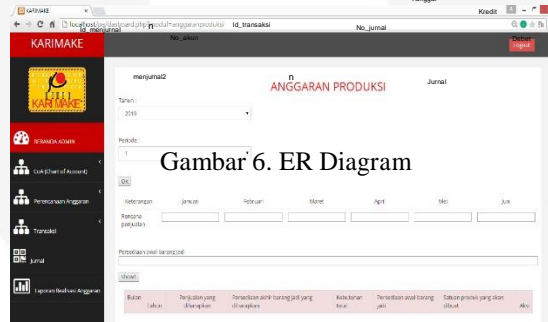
KARIMAKE
localhost/pa/dashboard.php?modul=anggaranproduksi Id_transaksi
Id_menjurnal
n
No_akun
No_jurnal
Kredit
Debet
KARIMAKE
Logout
KARIMAKE
BERANDA ADMIN
CoA (Chart of Account)
Perencanaan Anggaran
Transaksi
Jurnal
Laporan Realisasi Anggaran
menjurnal2
n
ANGGARAN PRODUKSI
Jurnal
Tahun :
2019
Periode :
1
Gambar 6. ER Diagram
OK

| Keterangan | Januari | Februari | Maret | April | Mei | Juni |
|---|---|---|---|---|---|---|
| Rencana penjualan | | | | | | |

Persediaan awal barang jadi
Show!

| Bulan | Tahun | Penjualan yang diharapkan | Persediaan akhir barang jadi yang diharapkan | Kebutuhan total | Persediaan awal barang jadi | Satuan produk yang akan dibuat | Aksi |
|---|---|---|---|---|---|---|---|